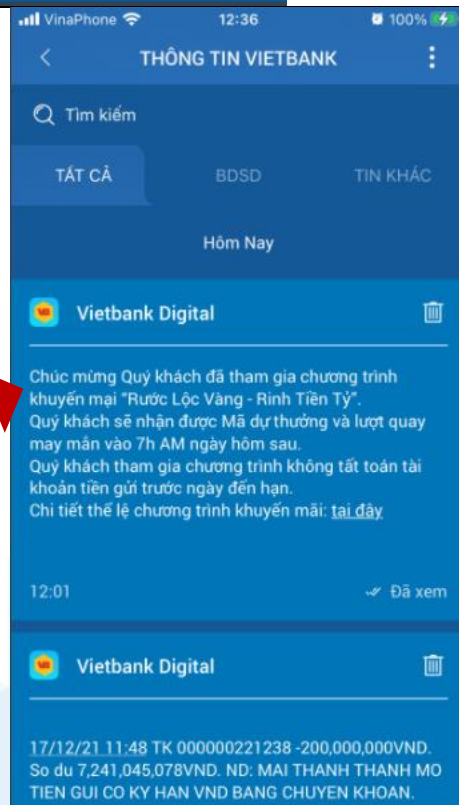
VinaPhone 12:36 100%

THÔNG TIN VIETBANK

Tìm kiếm

TẤT CẢ BDSD TIN KHÁC

Hôm Nay

Vietbank Digital

Chúc mừng Quý khách đã tham gia chương trình khuyến mại "Rước Lộc Vàng - Rinh Tiền Tỷ".
Quý khách sẽ nhận được Mã dự thưởng và lượt quay may mắn vào 7h AM ngày hôm sau.
Quý khách tham gia chương trình không tất toán tài khoản tiền gửi trước ngày đến hạn.
Chi tiết thể lệ chương trình khuyến mãi: tại đây

12:01 Đã xem

Vietbank Digital

17/12/21 11:48 TK 000000221238 -200,000,000VND. So du 7,241,045,078VND. ND: MAI THANH THANH MO TIEN GUI CO KY HAN VND BANG CHUYEN KHOAN.